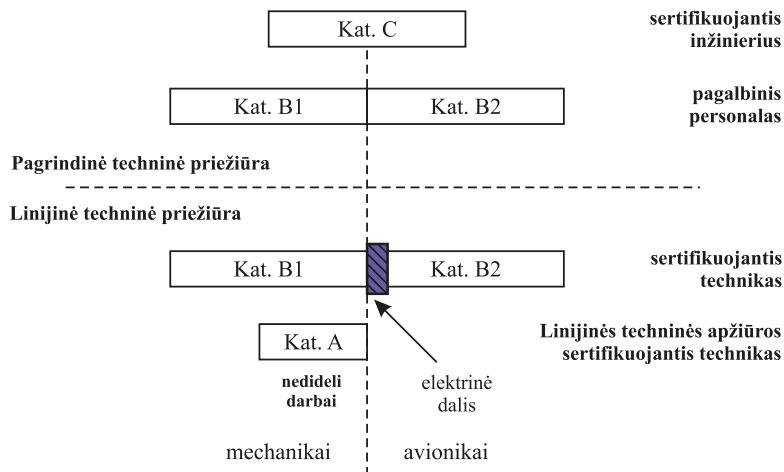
Kat. C

sertifikuojantis inžinierius

Kat. B1 | Kat. B2

pagalbinis personalas

Pagrindinė techninė priežiūra

Linijinė techninė priežiūra

Kat. B1 | Kat. B2

sertifikuojantis technikas

Linijinės techninės apžiūros sertifikuojantis technikas

Kat. A

nedideli darbai

elektrinė dalis

mechanikai

avionikai